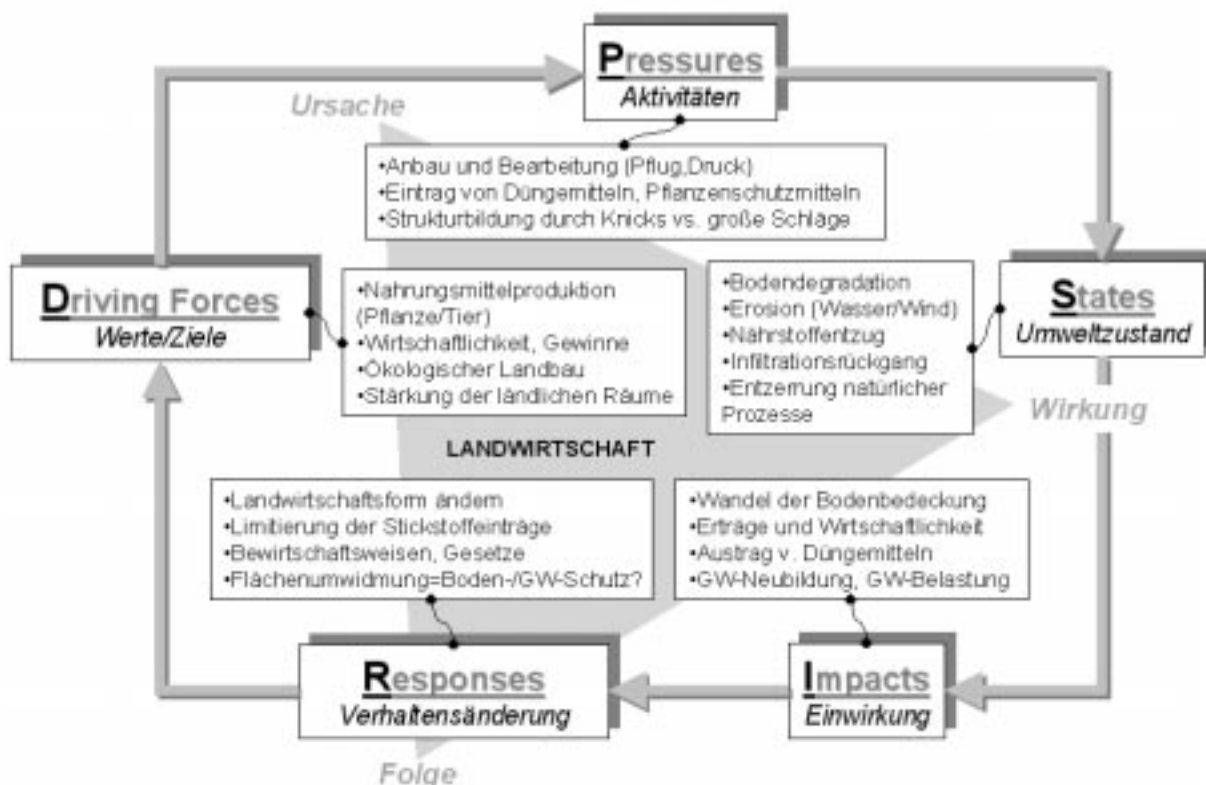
Pressures
Aktivitäten

Ursache

•Anbau und Bearbeitung (Pflug,Druck)
•Eintrag von Düngemitteln, Pflanzenschutzmitteln
•Strukturbildung durch Knicks vs. große Schläge

Driving Forces
Werte/Ziele

•Nahrungsmittelproduktion (Pflanze/Tier)
•Wirtschaftlichkeit, Gewinne
•Ökologischer Landbau
•Stärkung der ländlichen Räume

•Bodendegradation
•Erosion (Wasser/Wind)
•Nährstoffentzug
•Infiltrationsrückgang
•Entzerrung natürlicher Prozesse

States
Umweltzustand

Wirkung

LANDWIRTSCHAFT

•Landwirtschaftsform ändern
•Limitierung der Stickstoffeinträge
•Bewirtschaftsweisen, Gesetze
•Flächenumwidmung=Boden-/GW-Schutz?

•Wandel der Bodenbedeckung
•Erträge und Wirtschaftlichkeit
•Austrag v. Düngemitteln
•GW-Neubildung, GW-Belastung

Responses
Verhaltensänderung

Impacts
Einwirkung

Folge